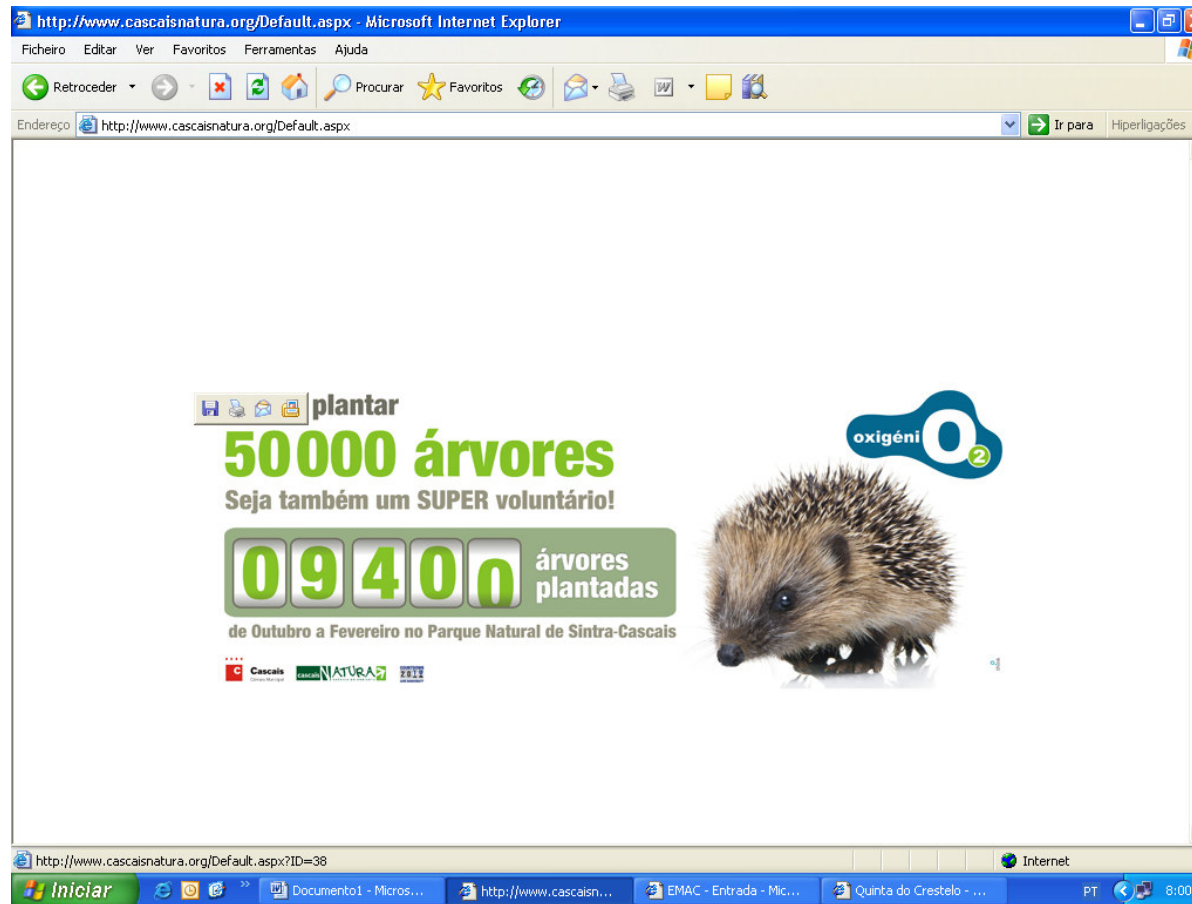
http://www.cascaisnatura.org/Default.aspx - Microsoft Internet Explorer

Ficheiro Editar Ver Favoritos Ferramentas Ajuda

Retroceder Procurar Favoritos

Endereço http://www.cascaisnatura.org/Default.aspx Ir para Hiperligações

plantar
50000 árvores
Seja também um SUPER voluntário!

0 9 4 0 0 árvores plantadas

de Outubro a Fevereiro no Parque Natural de Sintra-Cascais

Cascais Câmara Municipal cascais NATURA

oxigéni O2

http://www.cascaisnatura.org/Default.aspx?ID=38 Internet

Iniciar Documento1 - Micros... http://www.cascaisn... EMAC - Entrada - Mic... Quinta do Crestelo - ... PT 8:00